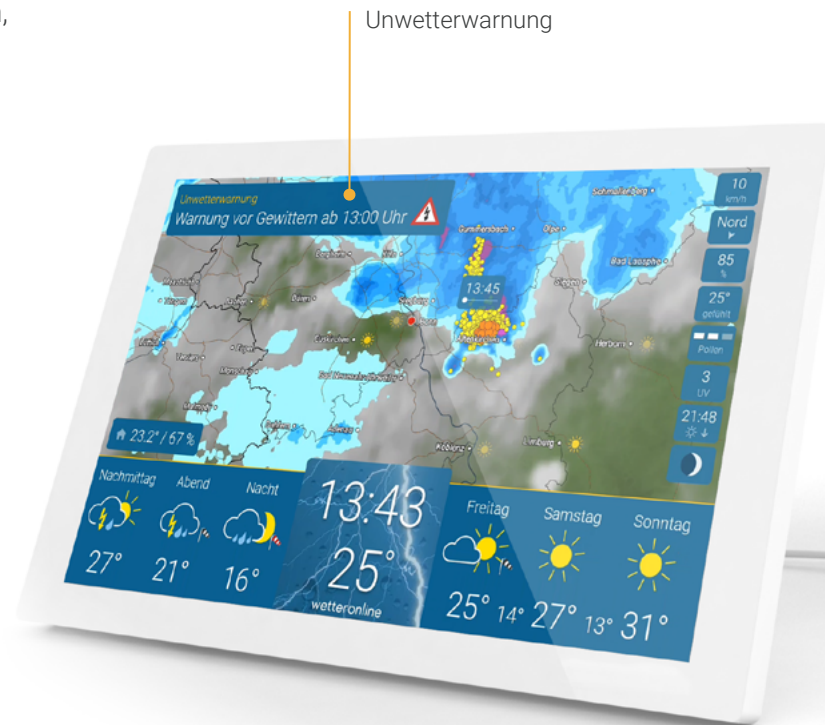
Unwetterwarnung

Unwetterwarnung
Warnung vor Gewittern ab 13:00 Uhr

Schmallenberg
Gummersbach
Olpe
Siegen
Bad Laasphe
Herborn
Limburg
Koblenz
Euskirchen
Bad Neuenahr-Ahrweiler
Siegburg
Bonn
Düren
Aachen
Monschau

13:45

10 km/h
Nord
85 %
25° gefühlt
Pollen
3 UV
21:48

23.2° / 67 %

Nachmittag
27°
Abend
21°
Nacht
16°

13:43
25°
wetteronline

Freitag
25° 14°
Samstag
27° 13°
Sonntag
31°